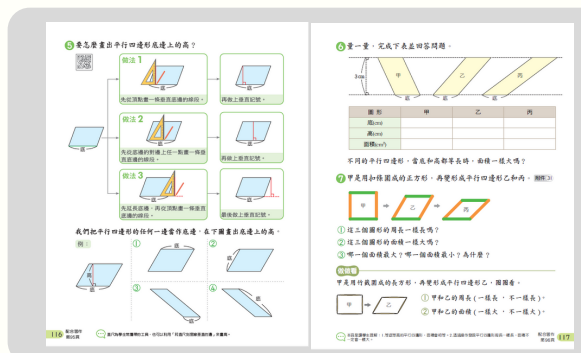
5 要怎麼畫出平行四邊形底邊上的高？

底

做法 1

先從頂點畫一條垂直底邊的線段。

再做上直角記號。

做法 2

先從底邊的對邊上任一點畫一條垂直底邊的線段。

再做上直角記號。

做法 3

先延長底邊，再從頂點畫一條垂直底邊的線段。

最後做上直角記號。

我們把平行四邊形的任何一邊當作底邊，在下圖畫出底邊上的高。

例

底

①

底

②

底

③

底

④

底

116

6 量一量，完成下表並回答問題。

3公分

甲

乙

丙

底

底

底

| 圖形 | 甲 | 乙 | 丙 |
|---|---|---|---|
| 底(公分) | | | |
| 高(公分) | | | |
| 面積(公分²) | | | |

不同的平行四邊形，當底和高都等長時，面積一樣大嗎？

7 甲是用扣條圍成的正方形，再變形成平行四邊形乙和丙。

甲

乙

丙

① 這三個圖形的周長一樣長嗎？

② 這三個圖形的面積一樣大嗎？

③ 哪一個面積最大？哪一個面積最小？為什麼？

甲是用竹筷圍成的長方形，再變形成平行四邊形乙，圈圈看。

甲

乙

① 甲和乙的周長（一樣長、不一樣長）。

② 甲和乙的面積（一樣大、不一樣大）。

117